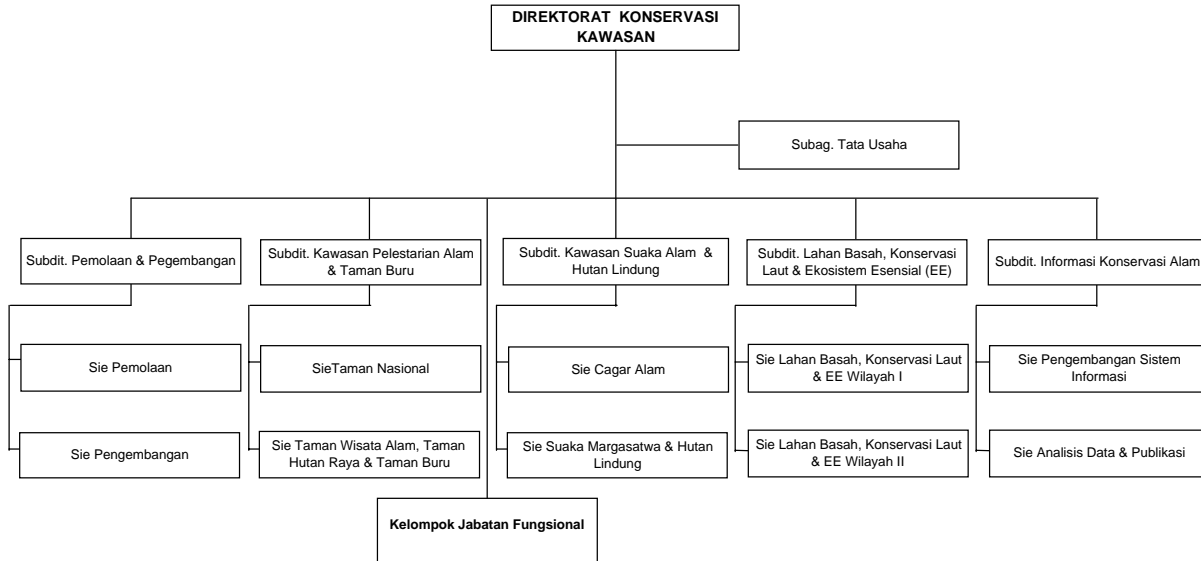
DIREKTORAT KONSERVASI KAWASAN

Subag. Tata Usaha

Subdit. Pemolaan & Pegembangan

Sie Pemolaan

Sie Pengembangan

Subdit. Kawasan Pelestarian Alam & Taman Buru

SieTaman Nasional

Sie Taman Wisata Alam, Taman Hutan Raya & Taman Buru

Subdit. Kawasan Suaka Alam & Hutan Lindung

Sie Cagar Alam

Sie Suaka Margasatwa & Hutan Lindung

Subdit. Lahan Basah, Konservasi Laut & Ekosistem Esensial (EE)

Sie Lahan Basah, Konservasi Laut & EE Wilayah I

Sie Lahan Basah, Konservasi Laut & EE Wilayah II

Subdit. Informasi Konservasi Alam

Sie Pengembangan Sistem Informasi

Sie Analisis Data & Publikasi

Kelompok Jabatan Fungsional